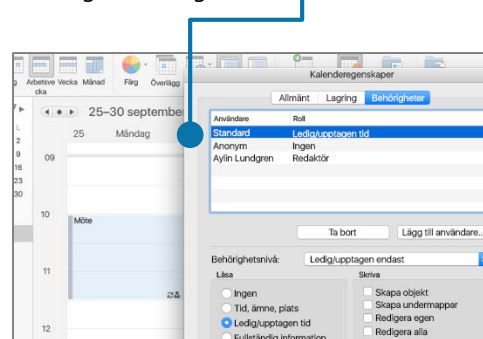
Arbetsvecka Vecka Månad Färg Överlägg

25–30 september

25 Måndag

09

10

Möte

11

12

Kalenderegenskaper

Allmänt Lagring Behörigheter

| Användare | Roll |
|---|---|
| Standard | Ledig/upptagen tid |
| Anonym | Ingen |
| Aylin Lundgren | Redaktör |

Ta bort

Lägg till användare...

Behörighetsnivå: Ledig/upptagen endast

Läsa

Ingen

Tid, ämne, plats

Ledig/upptagen tid

Fullständig information

Skriva

Skapa objekt

Skapa undermappar

Redigera egen

Redigera alla